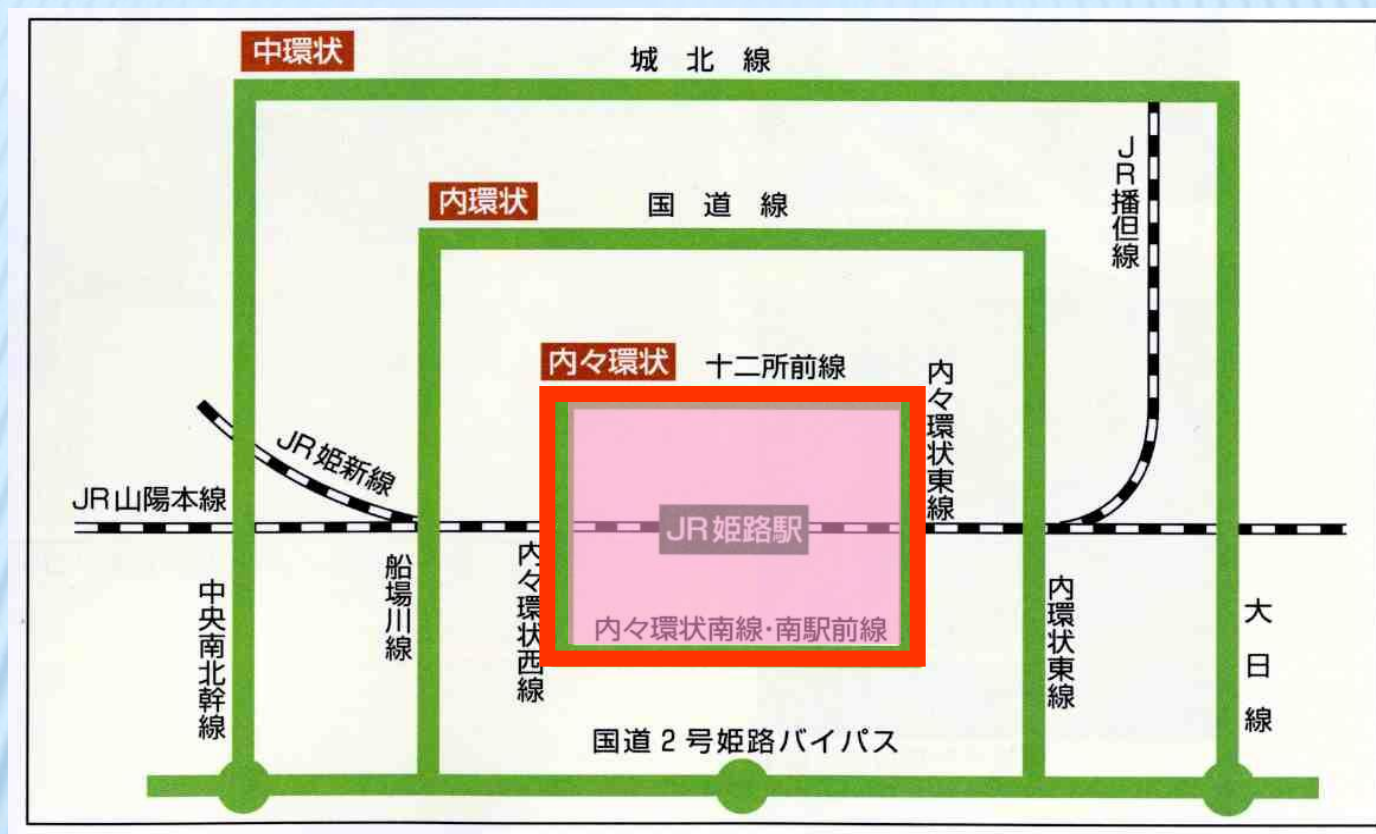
中環状

城北線

内環状

国道線

JR播但線

内々環状

十二所前線

内々環状東線

JR姫新線

JR山陽本線

JR姫路駅

内々環状南線・南駅前線

中央南北幹線

船場川線

内々環状西線

内環状東線

大日線

国道2号姫路バイパス